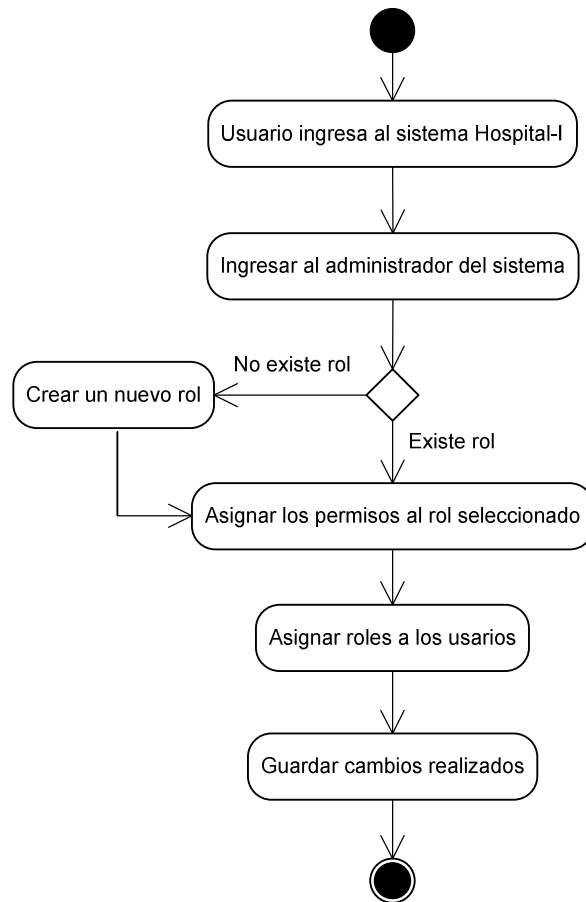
Usuario ingresa al sistema Hospital-I

Ingresar al administrador del sistema

No existe rol

Crear un nuevo rol

Existe rol

Asignar los permisos al rol seleccionado

Asignar roles a los usarios

Guardar cambios realizados